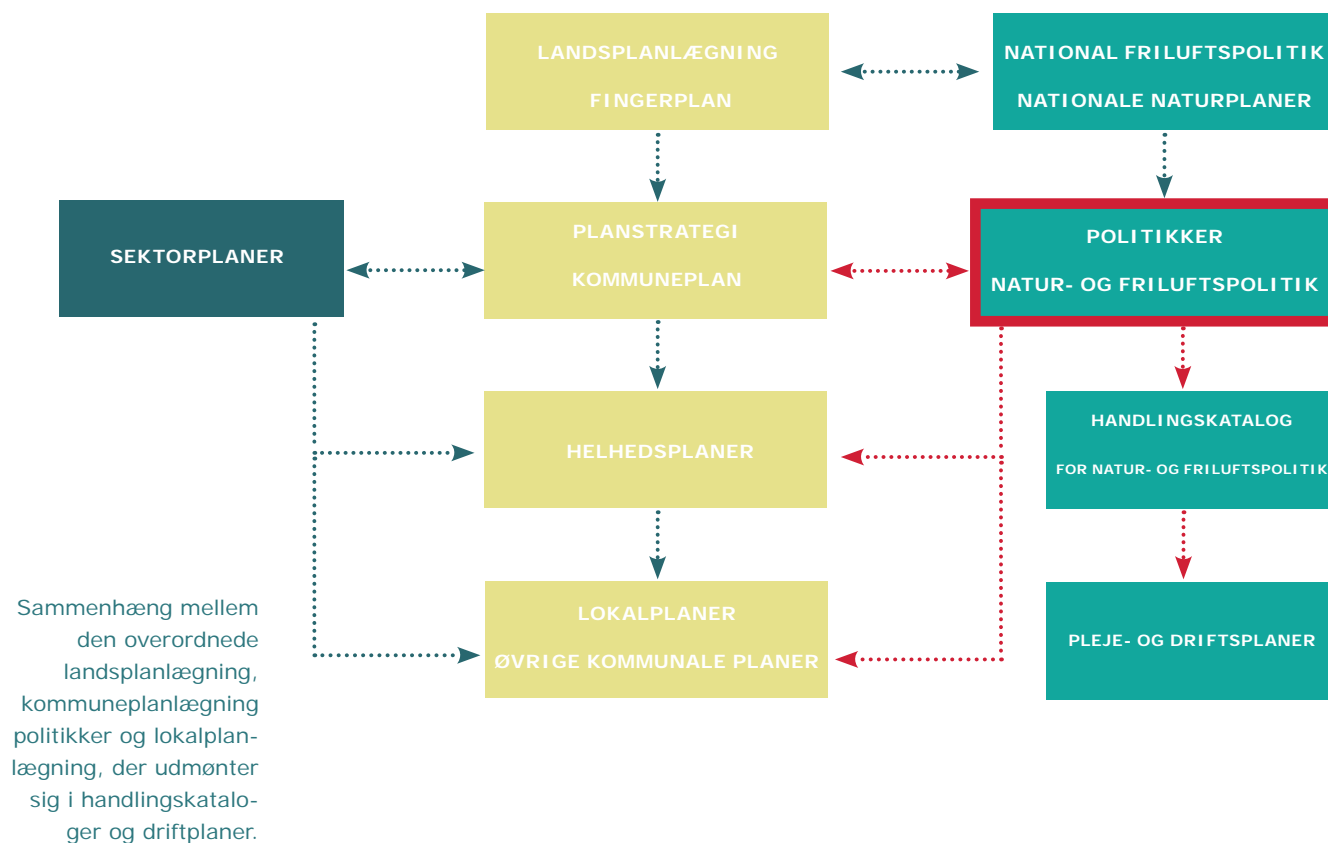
LANDSPLANLÆGNING
FINGERPLAN

NATIONAL FRILUFTSPOLITIK
NATIONALE NATURPLANER

SEKTORPLANER

PLANSTRATEGI
KOMMUNEPLAN

POLITIKKER
NATUR- OG FRILUFTSPOLITIK

HANDLINGSKATALOG
FOR NATUR- OG FRILUFTSPOLITIK

HELHEDSPLANER

LOKALPLANER
ØVRIGE KOMMUNALE PLANER

PLEJE- OG DRIFTSPLANER

Sammenhæng mellem den overordnede landsplanlægning, kommuneplanlægning politikker og lokalplanlægning, der udmønter sig i handlingskataloger og driftplaner.